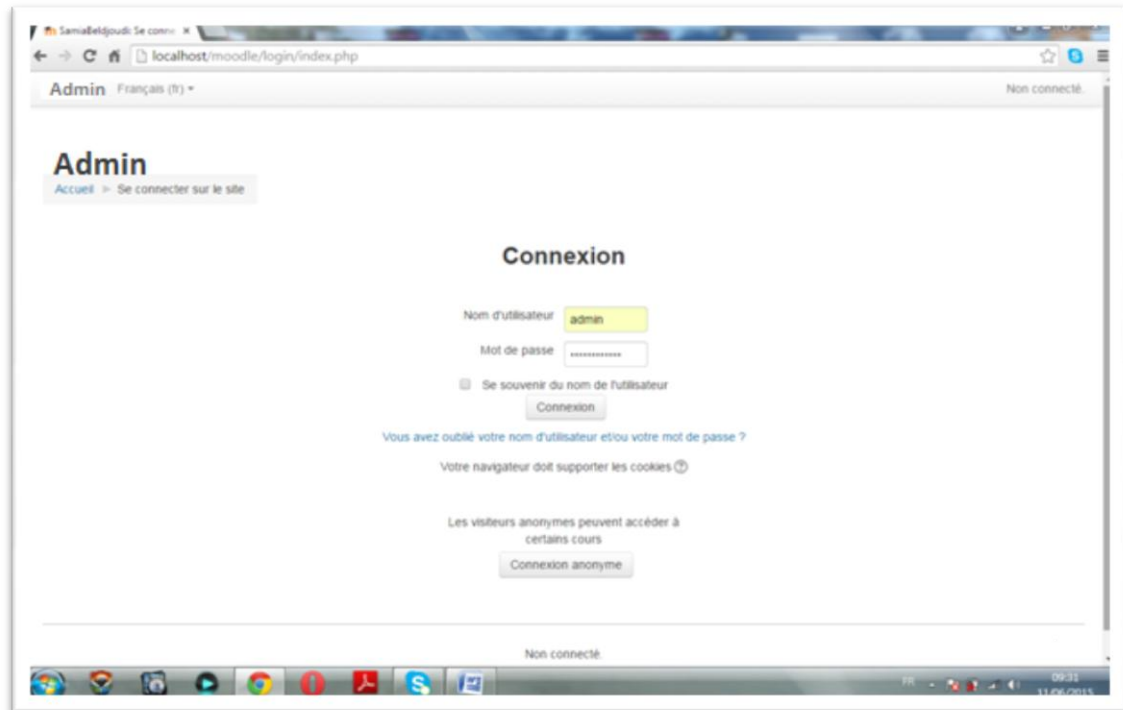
SamiaBeldjoudi: Se conne ×

localhost/moodle/login/index.php

Admin Français (fr)

Non connecté.

Admin

Accueil ► Se connecter sur le site

Connexion

Nom d'utilisateur admin

Mot de passe ••••••••••••

Se souvenir du nom de l'utilisateur

Connexion

Vous avez oublié votre nom d'utilisateur et/ou votre mot de passe ?

Votre navigateur doit supporter les cookies

Les visiteurs anonymes peuvent accéder à certains cours

Connexion anonyme

Non connecté.

FR

09:31
11/06/2015